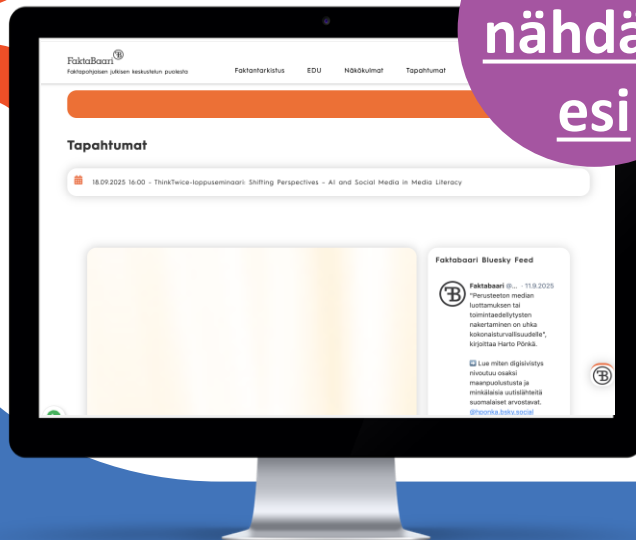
nähdä
esi

FaktaBaari
Faktapohjaisen julkisen keskustelun puolesta

Faktantarkistus EDU Näkökulmat Tapahtumat

Tapahtumat

18.09.2025 16:00 - ThinkTwice-loppuseminaari: Shifting Perspectives - AI and Social Media in Media Literacy

Faktabaari Bluesky Feed

Faktabaari @... · 11.9.2025
"Perusteeton median luottamuksen tai toimintaedellytysten nakertaminen on uhka kokonaisturvallisuudelle", kirjoittaa Harto Pönkä.

➡️ Lue miten digisivistys nivoutuu osaksi maanpuolustusta ja minkälaisia uutislähteitä suomalaiset arvostavat.
@hponka.bsky.social